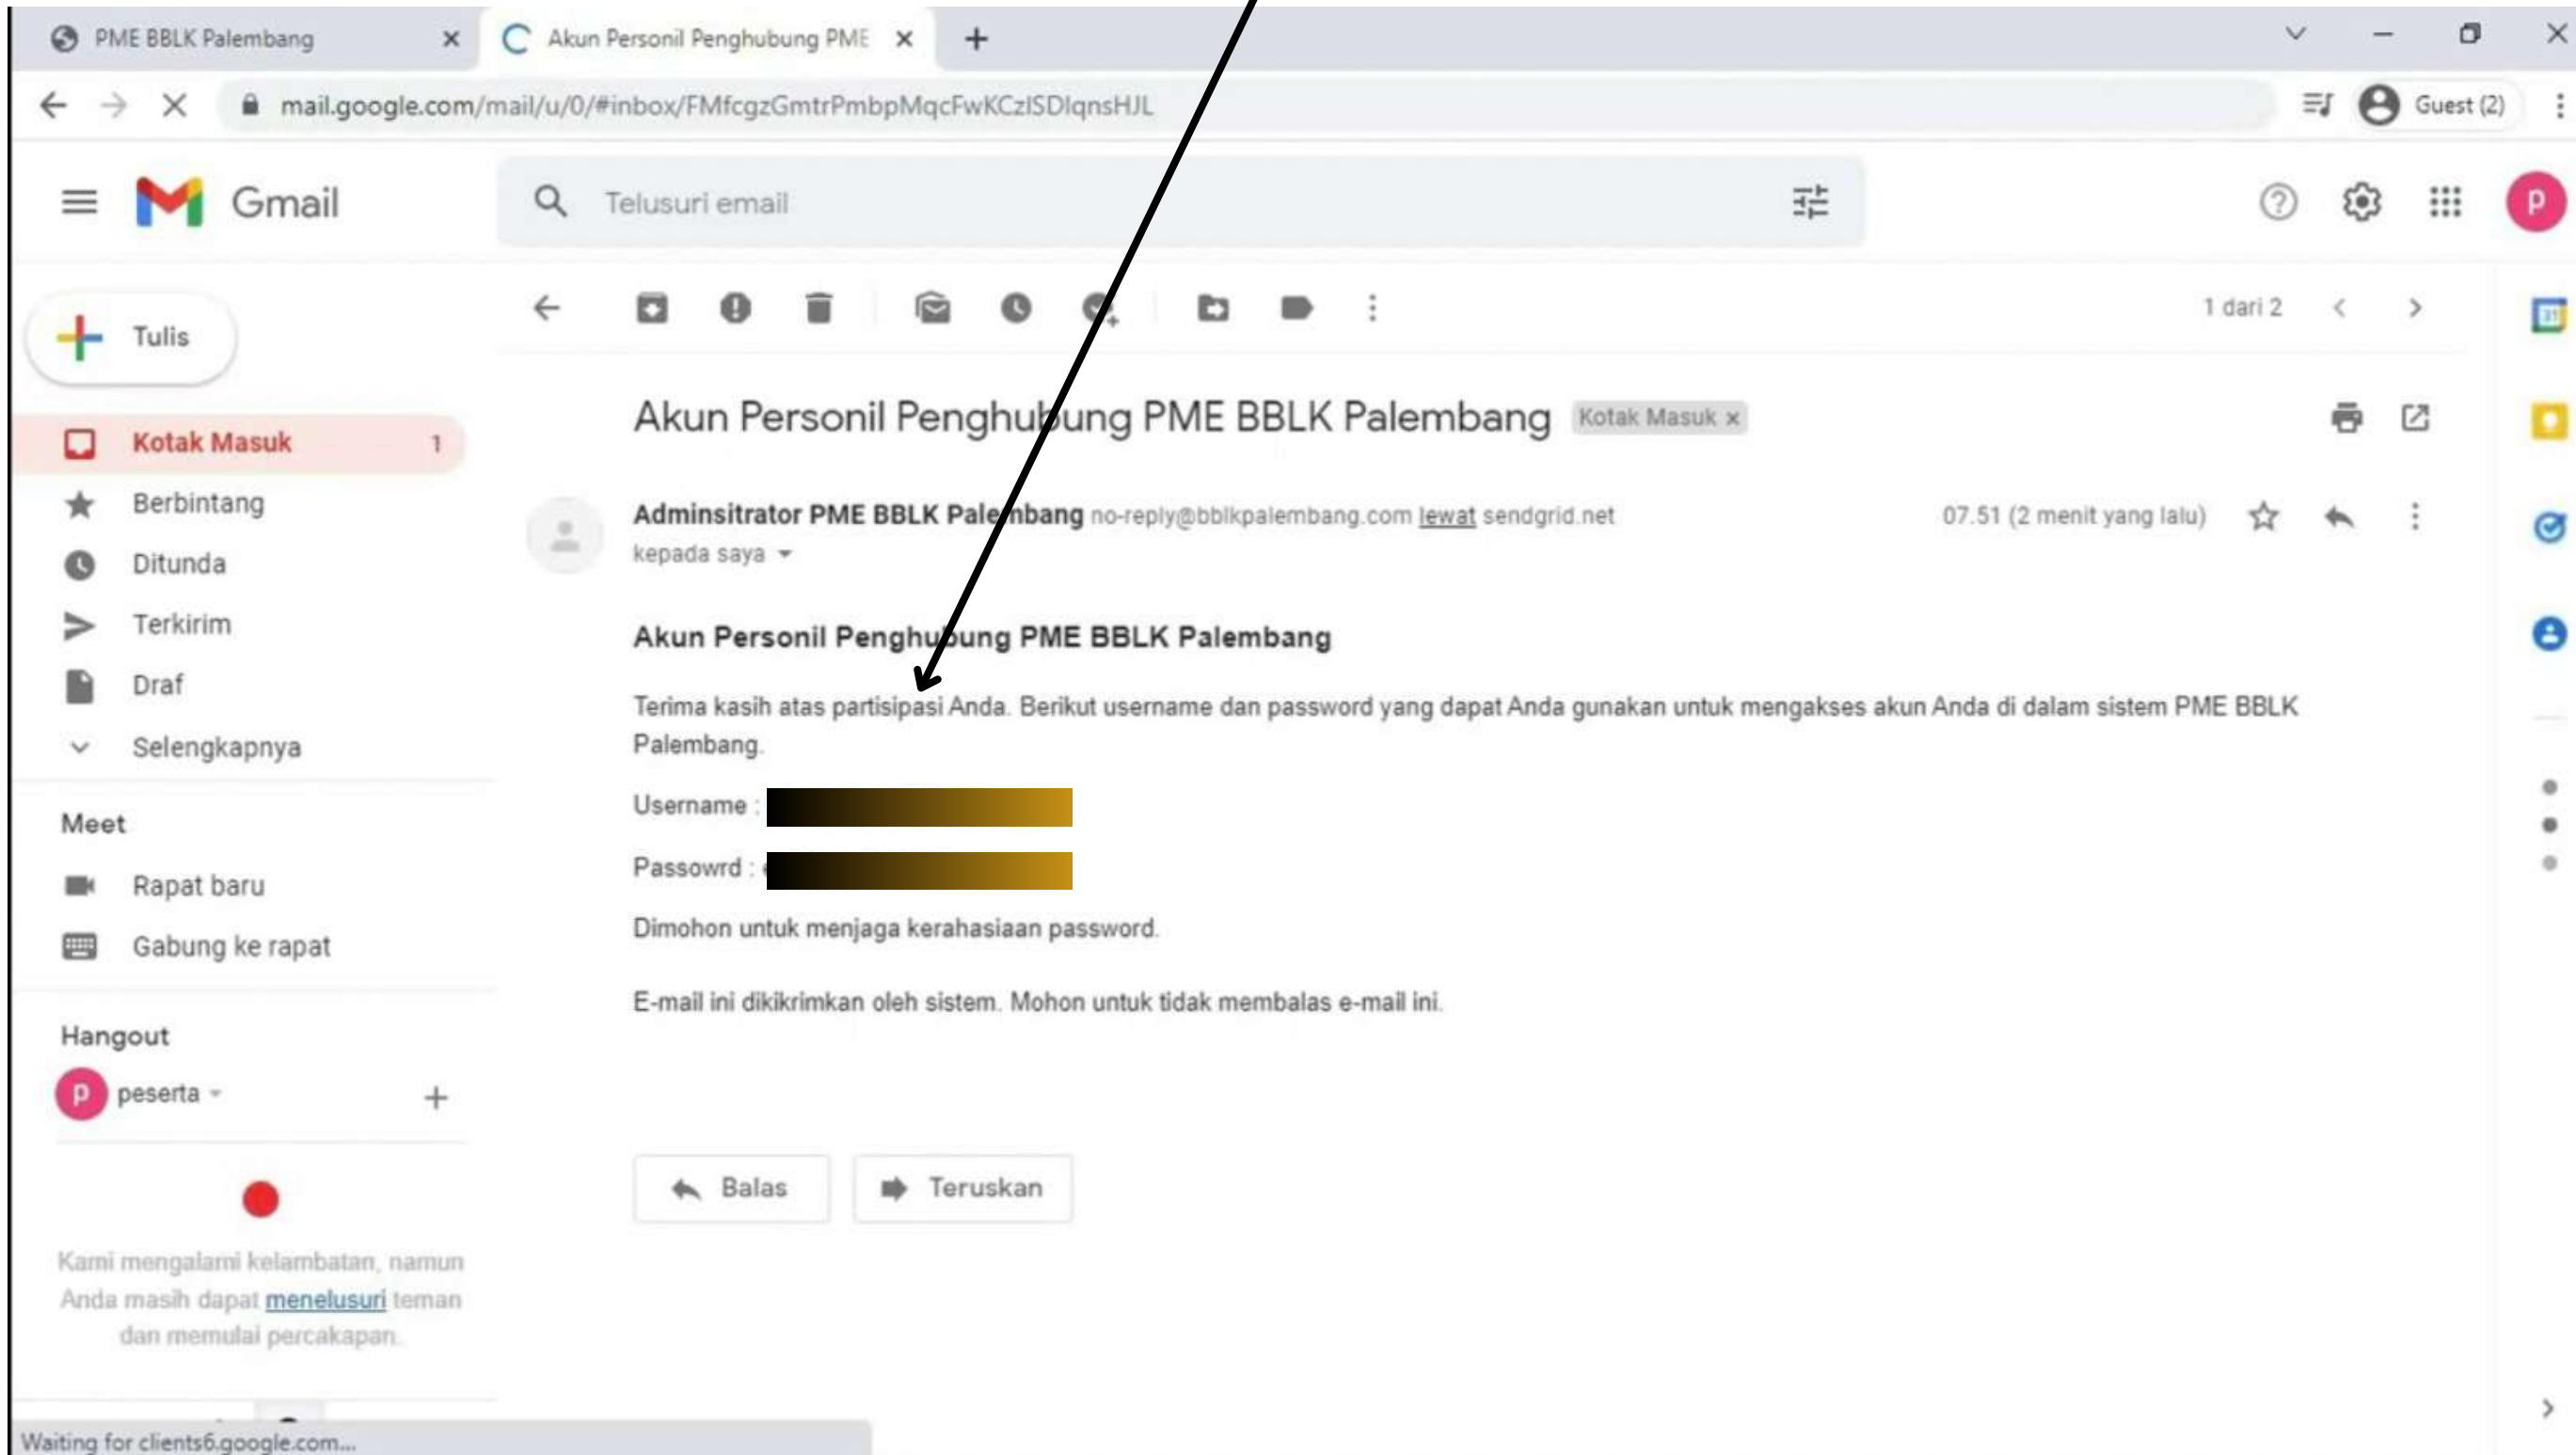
PME BBLK Palembang
Akun Personil Penghubung PME
mail.google.com/mail/u/0/#inbox/FMfcgzGmtrPmbpMqcFwKCzlSDlqnsHJL
Guest (2)
Gmail
Telusuri email
Tulis
Kotak Masuk 1
Berbintang
Ditunda
Terkirim
Draf
Selengkapnya
Meet
Rapat baru
Gabung ke rapat
Hangout
peserta
Kami mengalami kelambatan, namun Anda masih dapat menelusuri teman dan memulai percakapan.
1 dari 2
Akun Personil Penghubung PME BBLK Palembang Kotak Masuk ×
Adminsitrator PME BBLK Palembang no-reply@bblkpalembang.com lewat sendgrid.net
07.51 (2 menit yang lalu)
kepada saya
Akun Personil Penghubung PME BBLK Palembang

Terima kasih atas partisipasi Anda. Berikut username dan password yang dapat Anda gunakan untuk mengakses akun Anda di dalam sistem PME BBLK Palembang.

Username :

Passowrd :

Dimohon untuk menjaga kerahasiaan password.

E-mail ini dikirimkan oleh sistem. Mohon untuk tidak membalas e-mail ini.

Balas
Teruskan
Waiting for clients6.google.com...